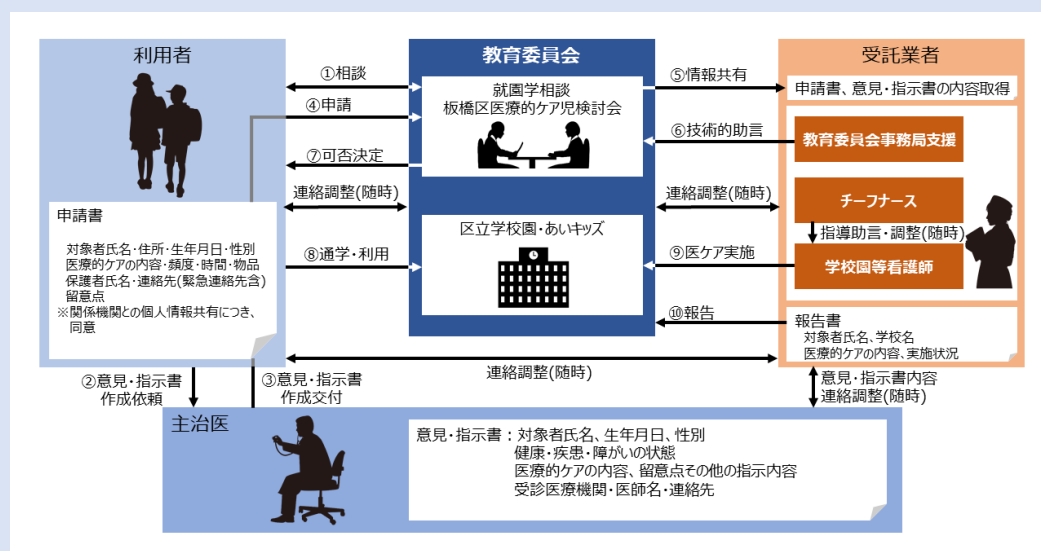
利用者

教育委員会

受託業者

①相談

④申請

⑦可否決定

就園学相談
板橋区医療的ケア児検討会

⑤情報共有

申請書、意見・指示書の内容取得

⑥技術的助言

教育委員会事務局支援

連絡調整(随時)

連絡調整(随時)

チーフナース

申請書

対象者氏名・住所・生年月日・性別
医療的ケアの内容・頻度・時間・物品
保護者氏名・連絡先(緊急連絡先含)
留意点
※関係機関との個人情報共有につき、同意

⑧通学・利用

区立学校園・あいキッズ

⑨医ケア実施

指導助言・調整(随時)

学校園等看護師

⑩報告

報告書
対象者氏名、学校名
医療的ケアの内容、実施状況

連絡調整(随時)

②意見・指示書作成依頼

③意見・指示書作成交付

意見・指示書内容
連絡調整(随時)

主治医

意見・指示書：対象者氏名、生年月日、性別
健康・疾患・障がいの状態
医療的ケアの内容、留意点その他の指示内容
受診医療機関・医師名・連絡先